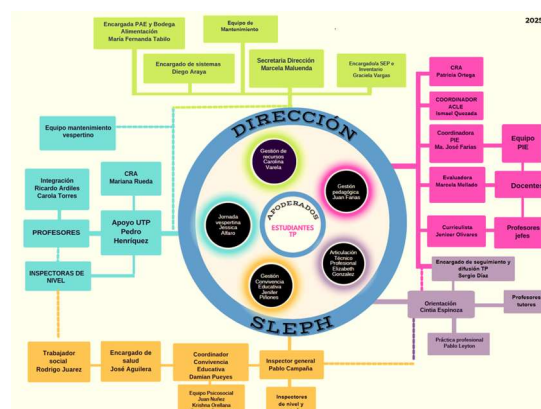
2025

Encargada PAE y Bodega Alimentación María Fernanda Tabilo

Equipo de Mantenimiento

Encargado de sistemas Diego Araya

Secretaria Dirección Marcela Maluenda

Encargada SEP e Inventario Graciela Vargas

CRA Patricia Ortega

COORDINADOR ACLE Ismael Quezada

Coordinadora PIE Ma. José Farias

Equipo PIE

Evaluadora Marcela Mellado

Docentes

Curriculista Jenisse Olivares

Profesores jefes

Equipo mantenimiento vespertino

Integración Ricardo Ardiles Carola Torres

CRA Mariana Rueda

PROFESORES

Apoyo UTP Pedro Henríquez

INSPECTORAS DE NIVEL

DIRECCIÓN

Gestión de recursos Carolina Varela

Gestión pedagógica Juan Farias

Jornada vespertina Jessica Alfaro

APODERADOS

ESTUDIANTES TP

Articulación Técnico Profesional Elizabeth González

Gestión Convivencia Educativa Jenifer Pidones

SLEPH

Encargado de seguimiento y difusión TP Sergio Díaz

Orientación Cintia Espinoza

Profesores tutores

Práctica profesional Pablo Leyton

Trabajador social Rodrigo Juarez

Encargado de salud José Aguilera

Coordinador Convivencia Educativa Damián Pueyes

Inspector general Pablo Campaña

Equipo Psicosocial Juan Nuñez Kristina Orellana

Inspectores de nivel y